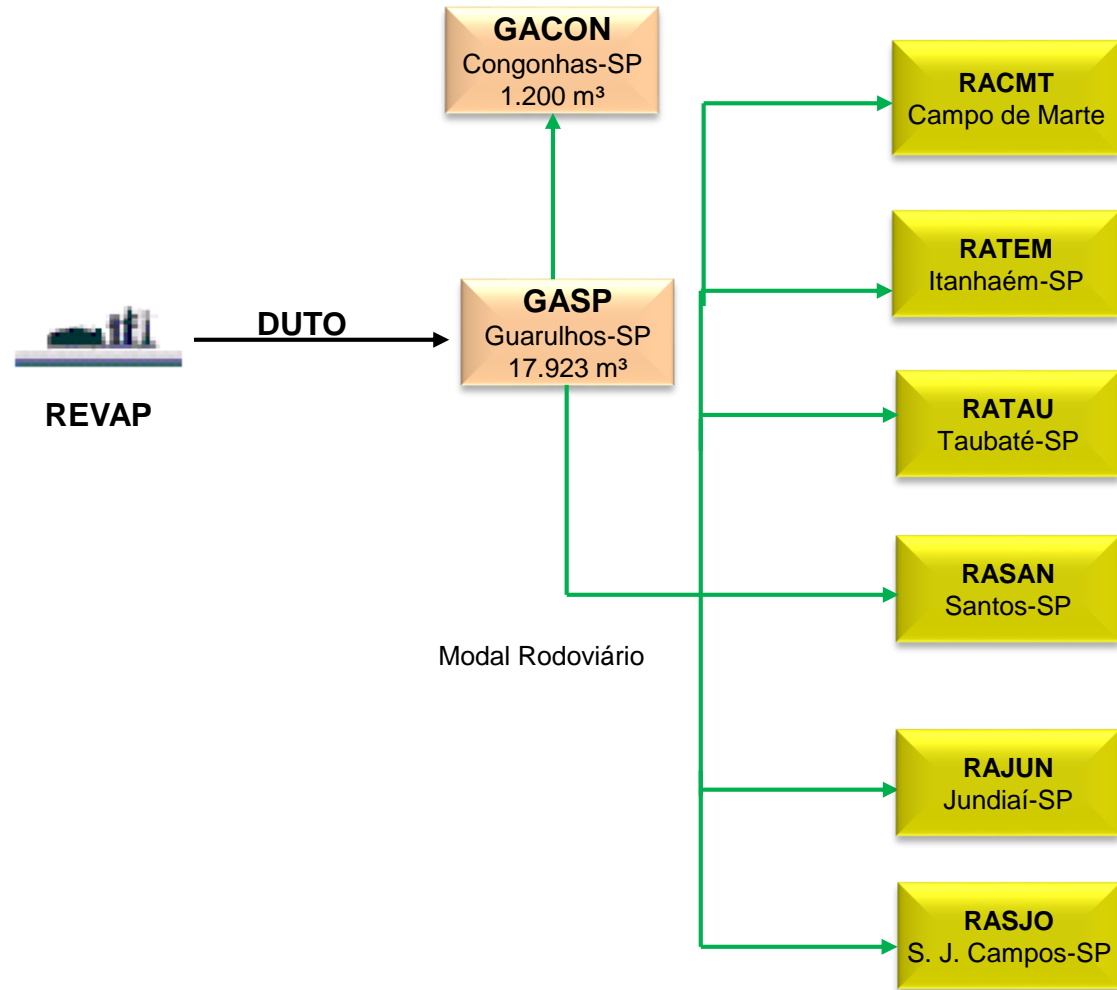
GACON
Congonhas-SP
1.200 m³

RACMT
Campo de Marte

RATEM
Itanhaém-SP

DUTO

GASP
Guarulhos-SP
17.923 m³

REVAP

RATAU
Taubaté-SP

RASAN
Santos-SP

Modal Rodoviário

RAJUN
Jundiaí-SP

RASJO
S. J. Campos-SP